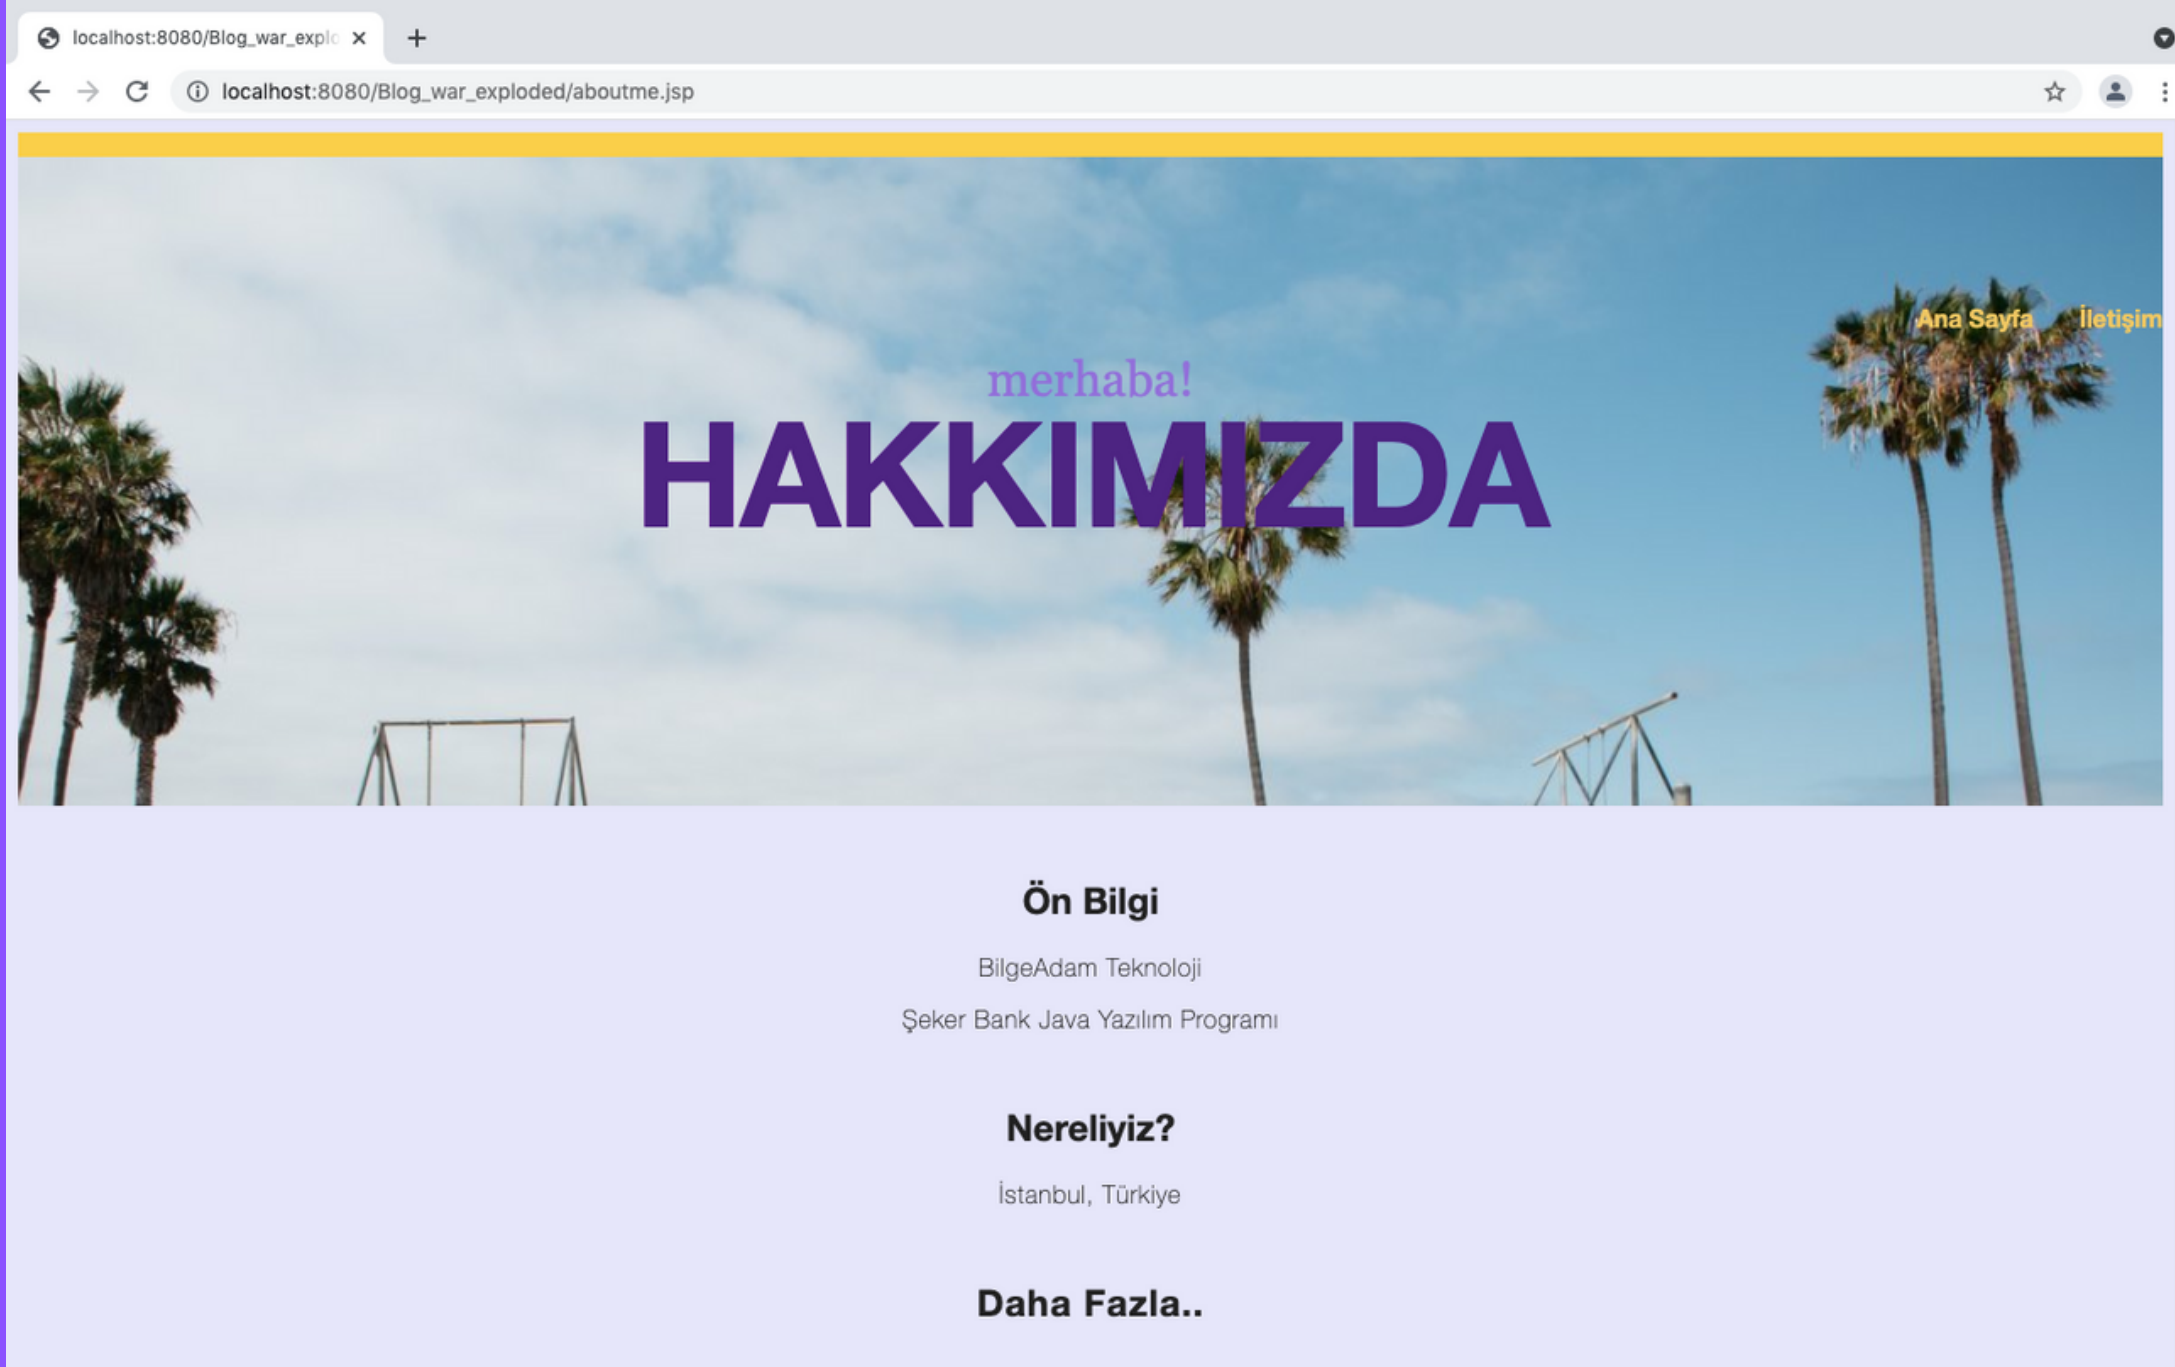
localhost:8080/Blog_war_explo

localhost:8080/Blog_war_exploded/aboutme.jsp

Ana Sayfa İletişim

merhaba!

HAKKIMIZDA

Ön Bilgi

BilgeAdam Teknoloji

Şeker Bank Java Yazılım Programı

Nereliyiz?

İstanbul, Türkiye

Daha Fazla..